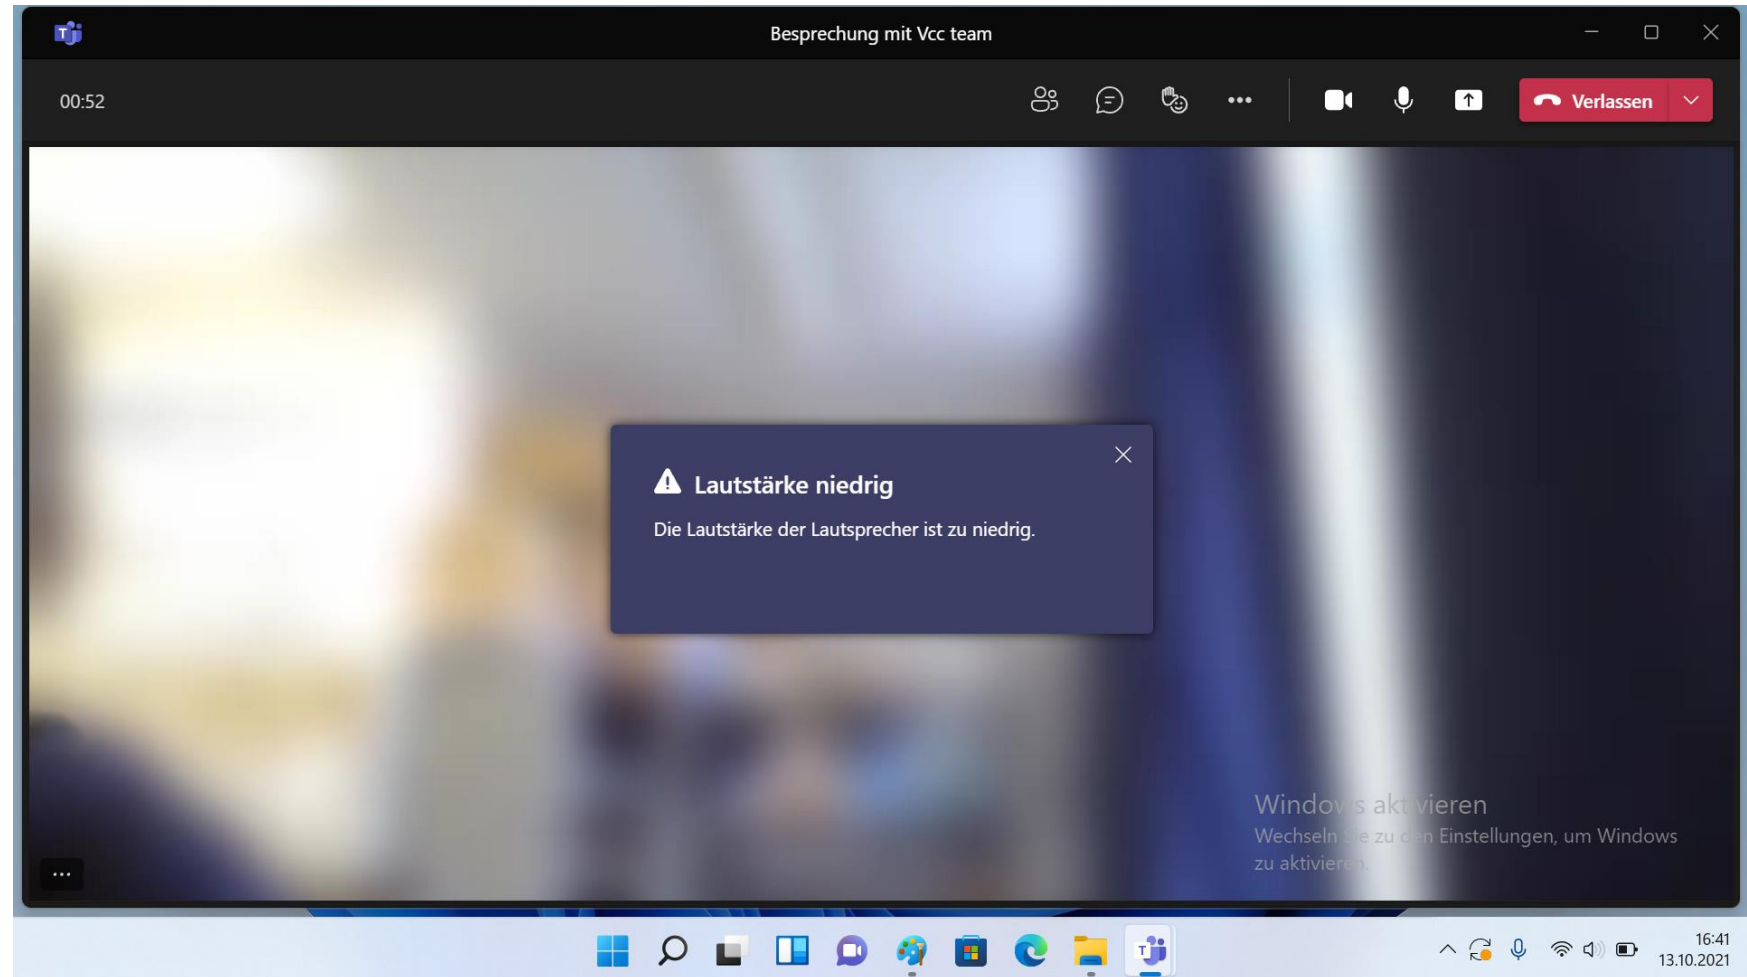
Besprechung mit Vcc team

00:52

Verlassen

Lautstärke niedrig

Die Lautstärke der Lautsprecher ist zu niedrig.

Windo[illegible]s akt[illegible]vieren
Wechseln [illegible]e zu d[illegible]n Einstellungen, um Windows zu aktivier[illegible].

...

16:41
13.10.2021